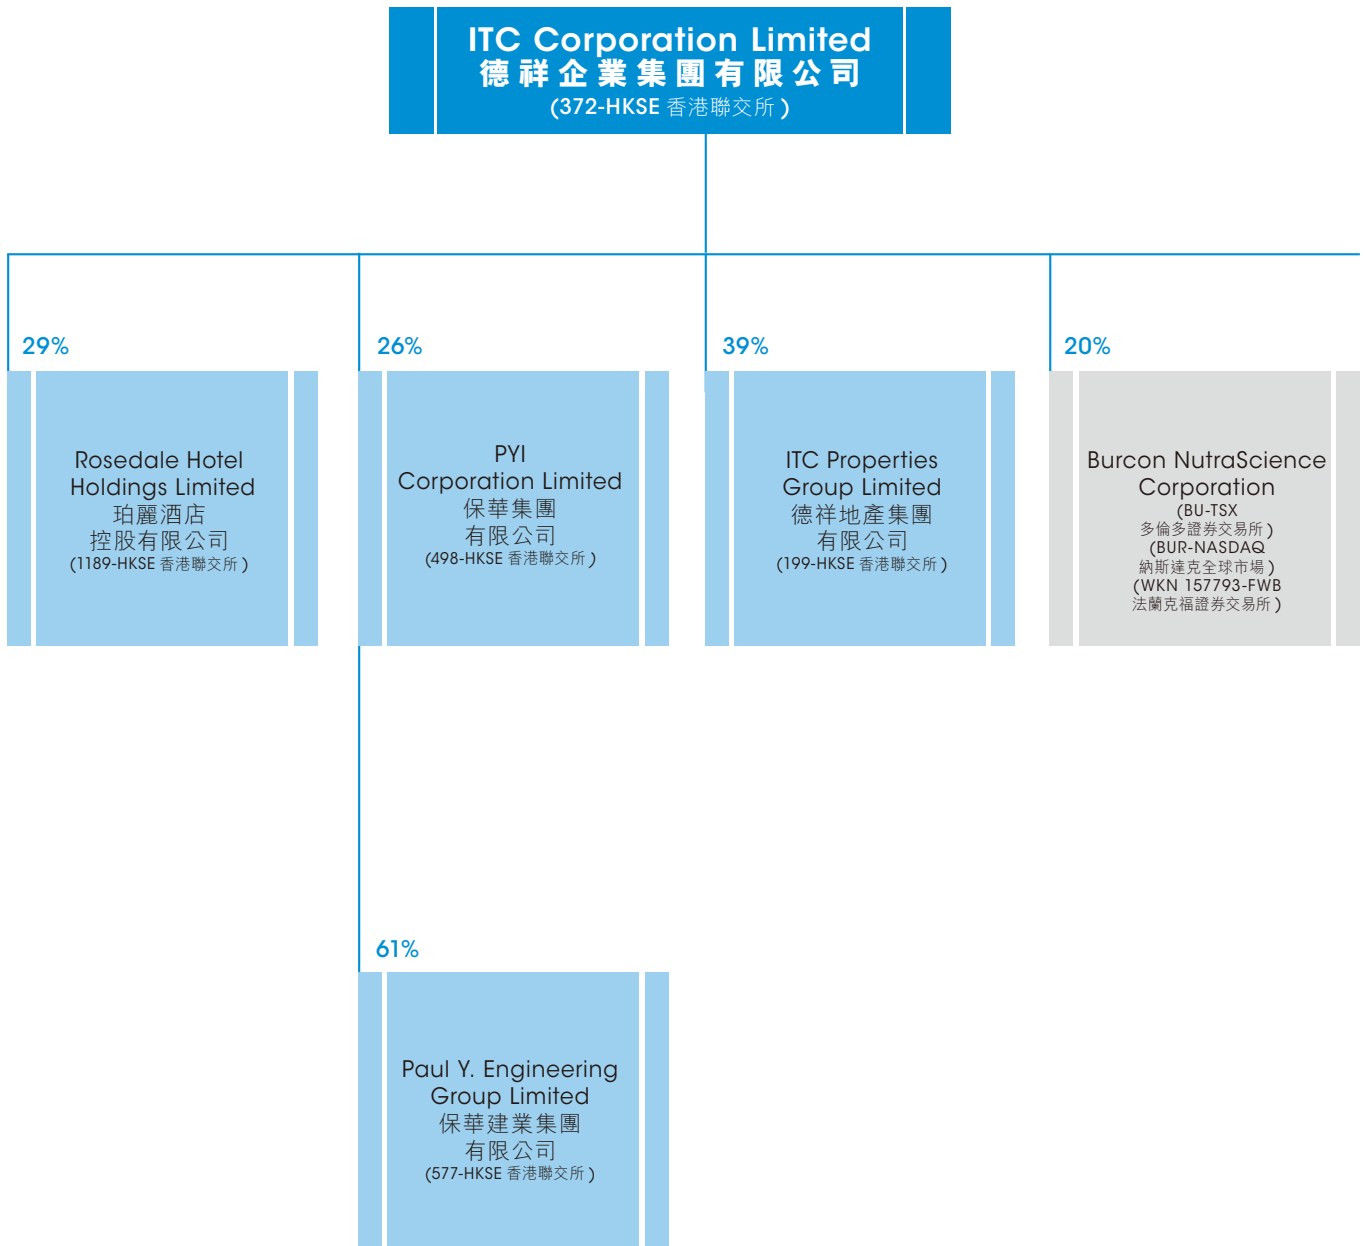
ITC Corporation Limited
德祥企業集團有限公司
(372-HKSE 香港聯交所)

29%

Rosedale Hotel Holdings Limited
珀麗酒店控股有限公司
(1189-HKSE 香港聯交所)

26%

PYI Corporation Limited
保華集團有限公司
(498-HKSE 香港聯交所)

39%

ITC Properties Group Limited
德祥地產集團有限公司
(199-HKSE 香港聯交所)

20%

Burcon NutraScience Corporation
(BU-TSX 多倫多證券交易所)
(BUR-NASDAQ 納斯達克全球市場)
(WKN 157793-FWB 法蘭克福證券交易所)

61%

Paul Y. Engineering Group Limited
保華建業集團有限公司
(577-HKSE 香港聯交所)